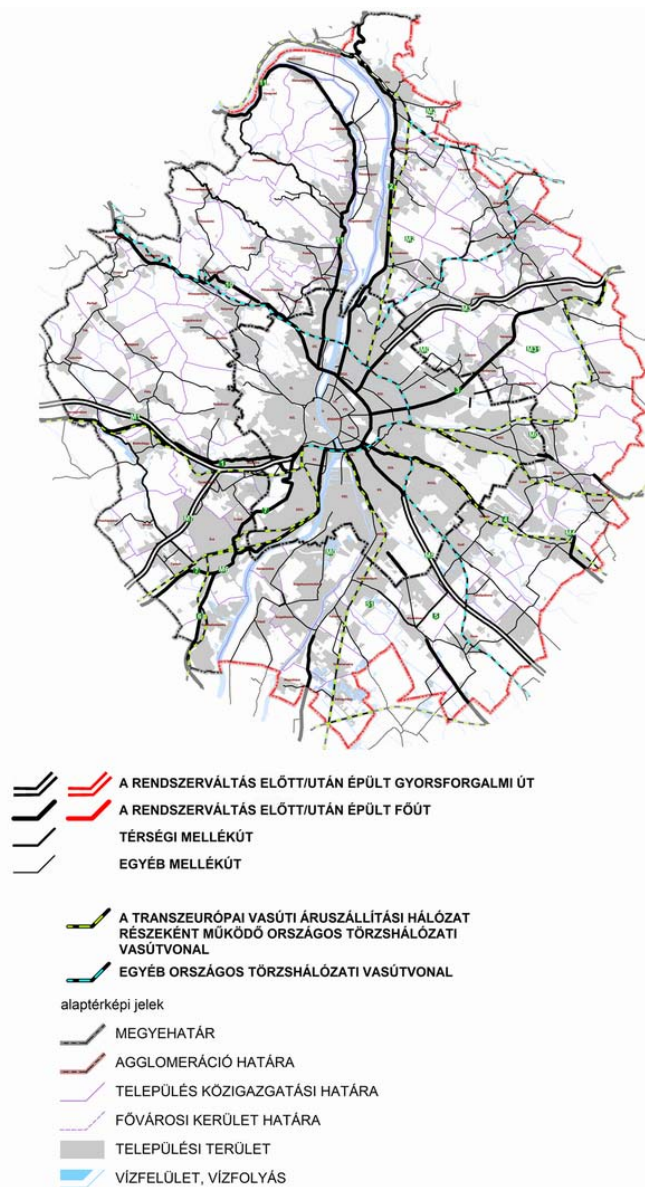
A RENDSZERVÁLTÁS ELŐTT/UTÁN ÉPÜLT GYORSFORGALMI ÚT
A RENDSZERVÁLTÁS ELŐTT/UTÁN ÉPÜLT FŐÚT
TÉRSÉGI MELLÉKÚT
EGYÉB MELLÉKÚT

A TRANSZEURÓPAI VASÚTI ÁRUSZÁLLÍTÁSI HÁLÓZAT RÉSZEKÉNT MŰKÖDŐ ORSZÁGOS TÖRZSHÁLÓZATI VASÚTVONAL
EGYÉB ORSZÁGOS TÖRZSHÁLÓZATI VASÚTVONAL

alaptérképi jelek
MEGYEHATÁR
AGGLOMERÁCIÓ HATÁRA
TELEPÜLÉS KÖZIGAZGATÁSI HATÁRA
FŐVÁROSI KERÜLET HATÁRA
TELEPÜLÉSI TERÜLET
VÍZFELÜLET, VÍZFOLYÁS